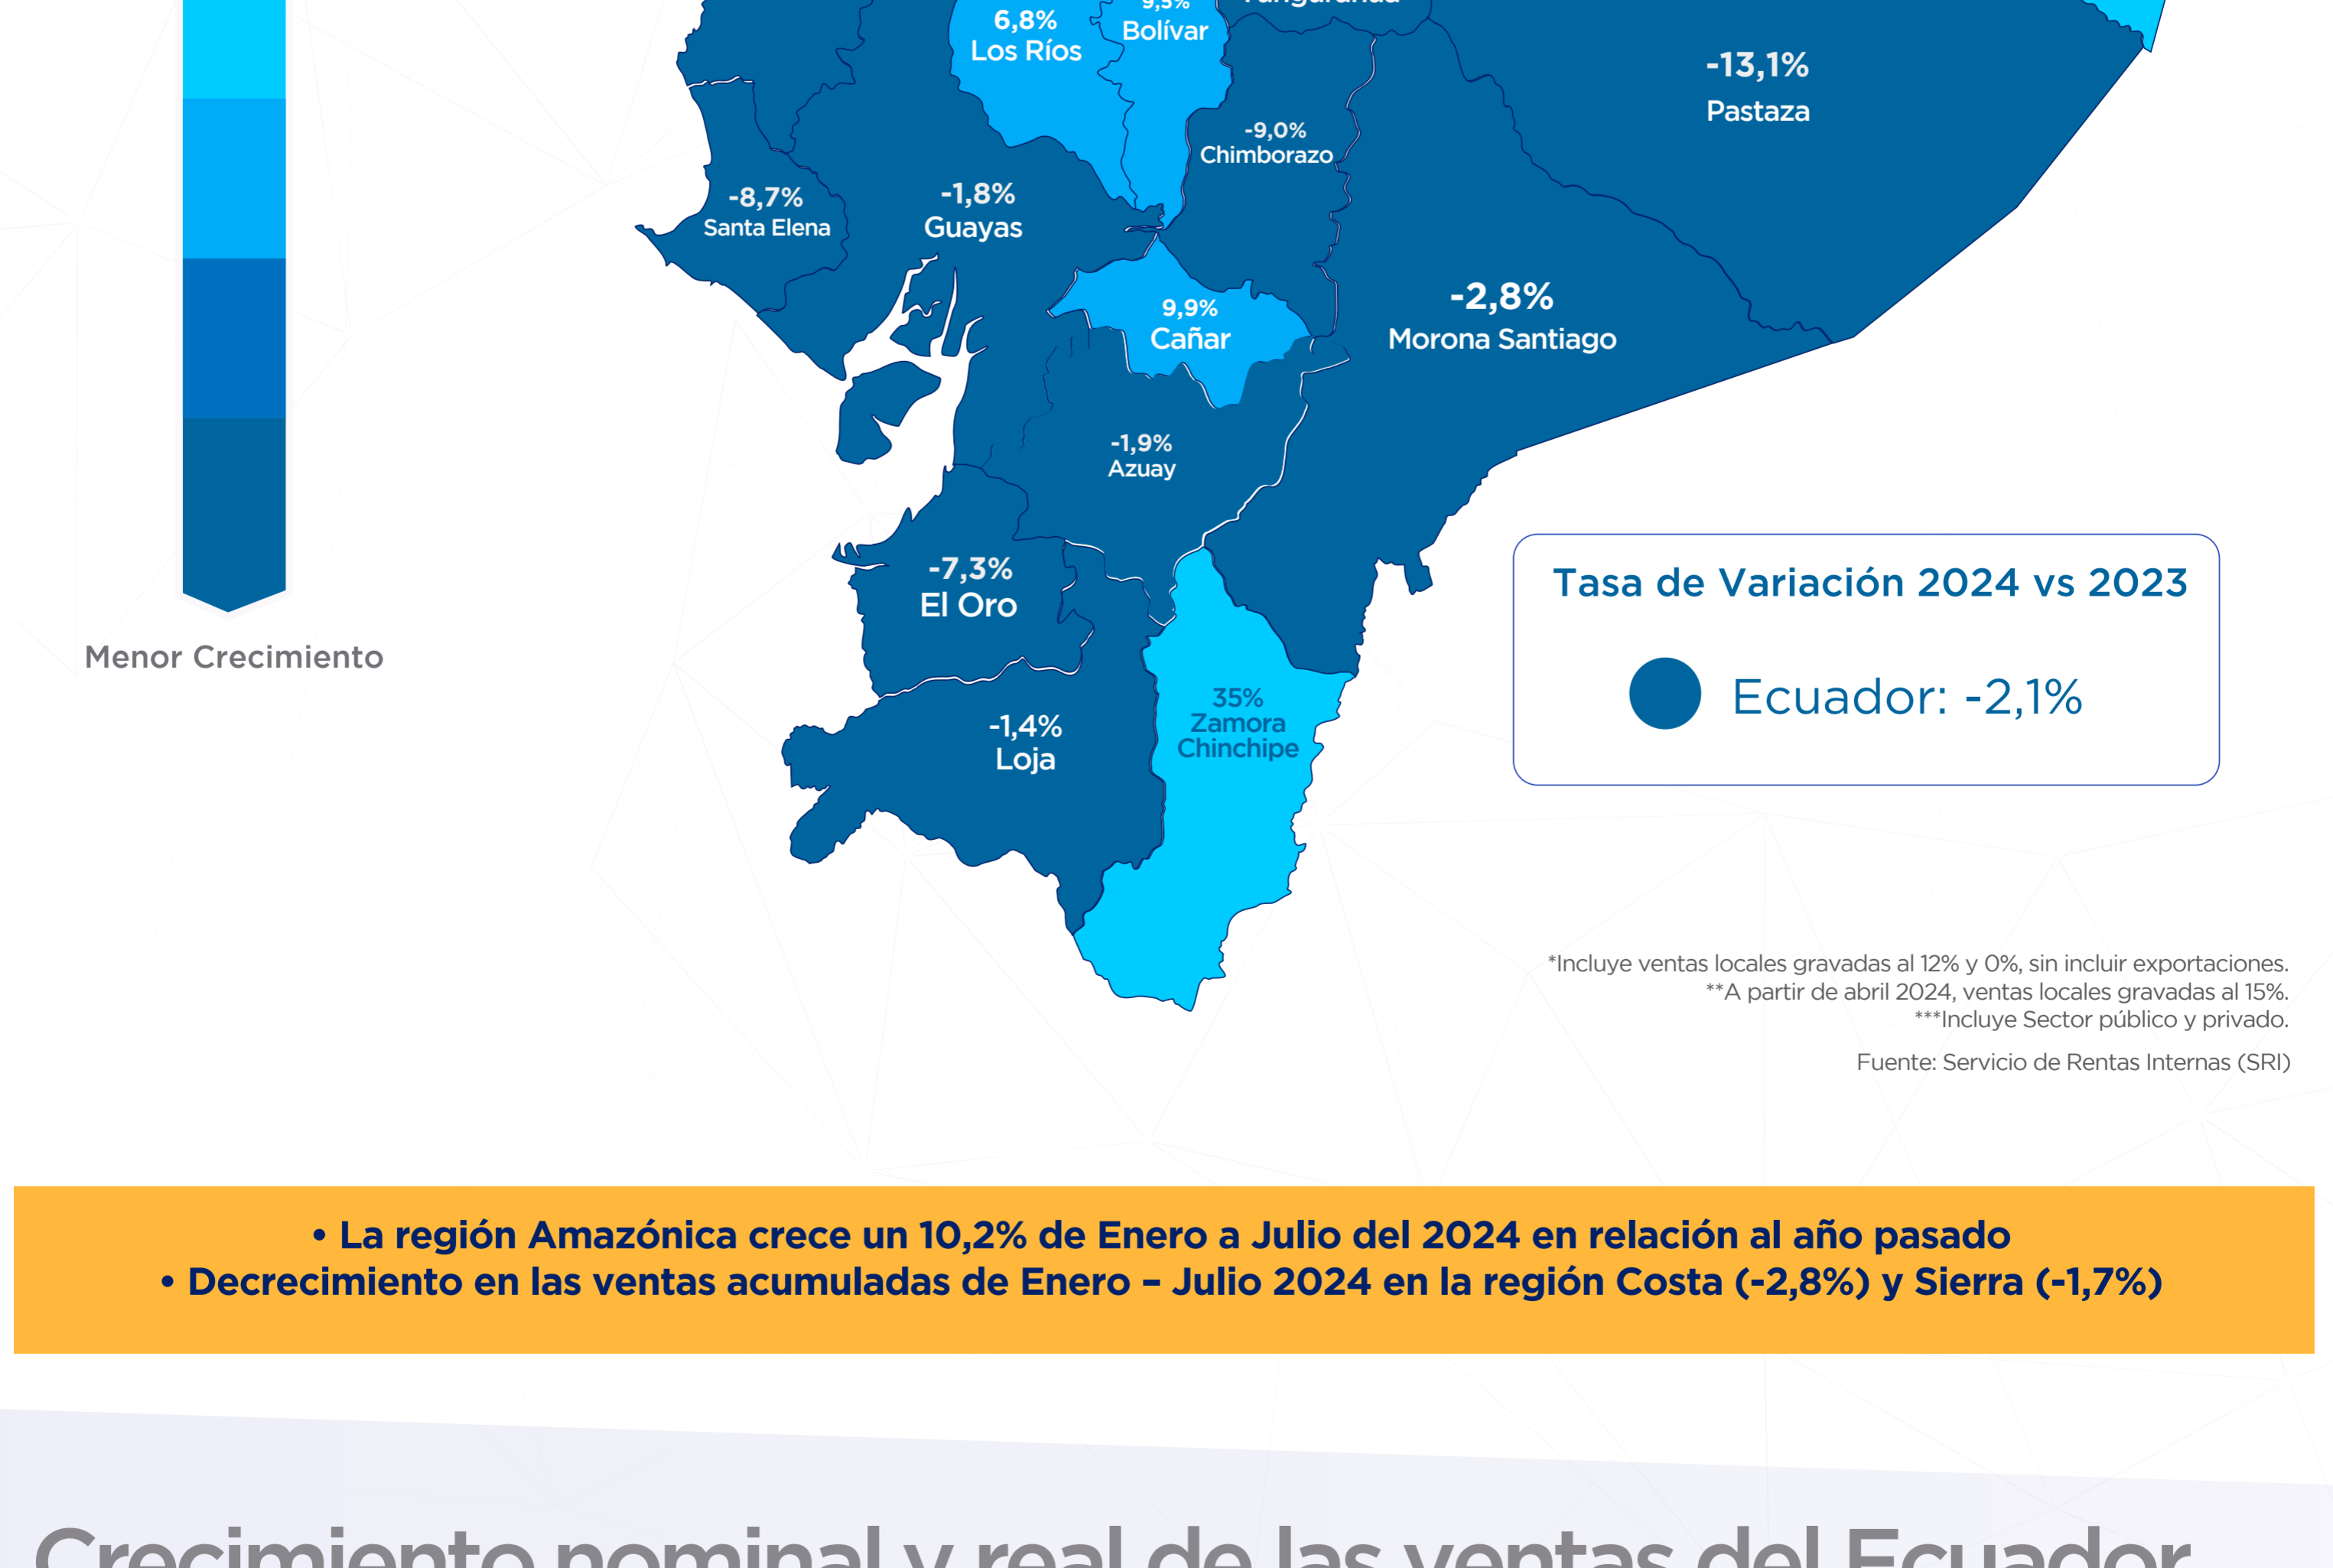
Menor Crecimiento

6,8%
Los Ríos

9,5%
Bolívar

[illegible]

-13,1%
Pastaza

-9,0%
Chimborazo

-8,7%
Santa Elena

-1,8%
Guayas

9,9%
Cañar

-2,8%
Morona Santiago

-1,9%
Azuay

-7,3%
El Oro

35%
Zamora Chinchipe

-1,4%
Loja

Tasa de Variación 2024 vs 2023

Ecuador: -2,1%

*Incluye ventas locales gravadas al 12% y 0%, sin incluir exportaciones.
**A partir de abril 2024, ventas locales gravadas al 15%.
***Incluye Sector público y privado.

Fuente: Servicio de Rentas Internas (SRI)

• La región Amazónica crece un 10,2% de Enero a Julio del 2024 en relación al año pasado
• Decrecimiento en las ventas acumuladas de Enero – Julio 2024 en la región Costa (-2,8%) y Sierra (-1,7%)

Crecimiento nominal y real de las ventas del Ecuador